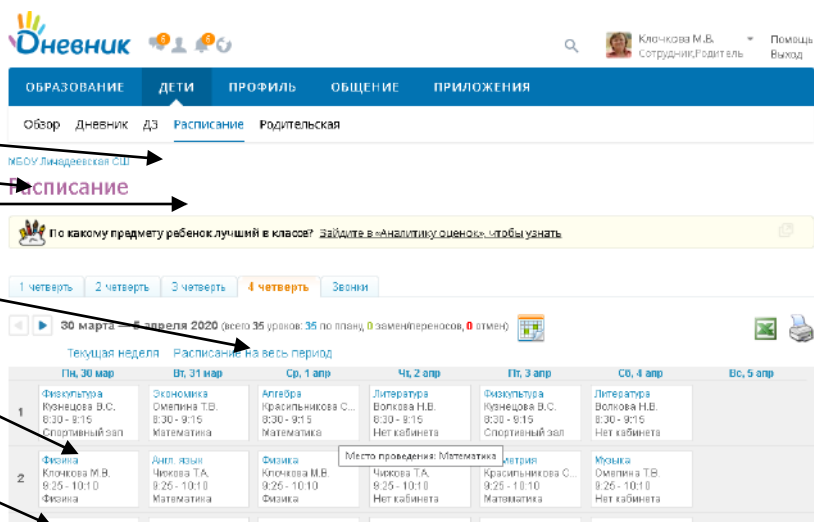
Дневник 5 6

Клочкова М.В. Сотрудник,Родитель

Помощь Выход

ОБРАЗОВАНИЕ ДЕТИ ПРОФИЛЬ ОБЩЕНИЕ ПРИЛОЖЕНИЯ

Обзор Дневник ДЗ Расписание Родительская

МБОУ Личадеевская СШ

Расписание

По какому предмету ребенок лучший в классе? Зайдите в «Аналитику оценок», чтобы узнать

1 четверть 2 четверть 3 четверть 4 четверть Звонки

30 марта — 5 апреля 2020 (всего 35 уроков: 35 по плану, 0 замен/переносов, 0 отмен)

Текущая неделя Расписание на весь период

| | Пн, 30 мар | Вт, 31 мар | Ср, 1 апр | Чт, 2 апр | Пт, 3 апр | Сб, 4 апр | Вс, 5 апр |
|---|---|---|---|---|---|---|---|
| 1 | Физкультура Кузнецова В.С. 8:30 - 9:15 Спортивный зал | Экономика Омелина Т.В. 8:30 - 9:15 Математика | Алгебра Красильникова С... 8:30 - 9:15 Математика | Литература Волкова Н.В. 8:30 - 9:15 Нет кабинета | Физкультура Кузнецова В.С. 8:30 - 9:15 Спортивный зал | Литература Волкова Н.В. 8:30 - 9:15 Нет кабинета | |
| 2 | Физика Клочкова М.В. 9:25 - 10:10 Физика | Англ. язык Чекова Т.А. 9:25 - 10:10 Математика | Физика Клочкова М.В. 9:25 - 10:10 Физика | Место проведения: Математика Чекова Т.А. 9:25 - 10:10 Нет кабинета | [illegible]метрия Красильникова С... 9:25 - 10:10 Математика | Музыка Омелина Т.В. 9:25 - 10:10 Математика | |